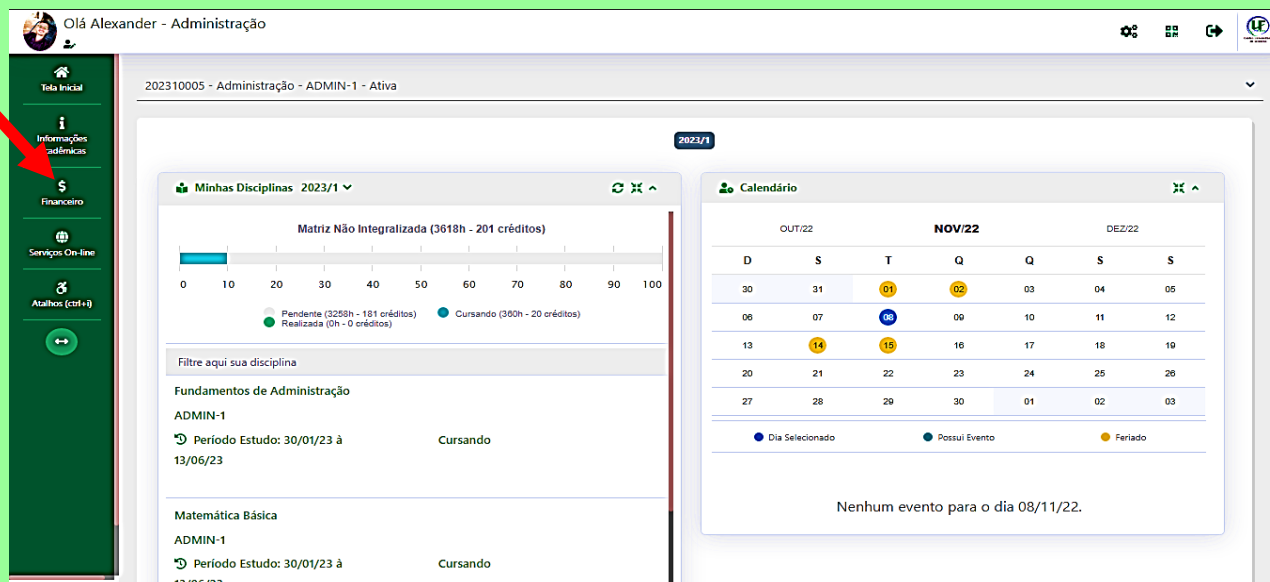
Olá Alexander - Administração

Tela Inicial

Informações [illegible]adêmicas

Financeiro

Serviços On-line

Atalhos (ctrl+i)

202310005 - Administração - ADMIN-1 - Ativa

2023/1

Minhas Disciplinas 2023/1

Matriz Não Integralizada (3618h - 201 créditos)

0 10 20 30 40 50 60 70 80 90 100

Pendente (3258h - 181 créditos)
Realizada (0h - 0 créditos)
Cursando (360h - 20 créditos)

Filtre aqui sua disciplina

Fundamentos de Administração

ADMIN-1

Período Estudo: 30/01/23 à 13/06/23

Cursando

Matemática Básica

ADMIN-1

Período Estudo: 30/01/23 à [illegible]

Cursando

Calendário

OUT/22 NOV/22 DEZ/22

| D | S | T | Q | Q | S | S |
|---|---|---|---|---|---|---|
| 30 | 31 | 01 | 02 | 03 | 04 | 05 |
| 06 | 07 | 08 | 09 | 10 | 11 | 12 |
| 13 | 14 | 15 | 16 | 17 | 18 | 19 |
| 20 | 21 | 22 | 23 | 24 | 25 | 26 |
| 27 | 28 | 29 | 30 | 01 | 02 | 03 |

Dia Selecionado Possui Evento Feriado

Nenhum evento para o dia 08/11/22.